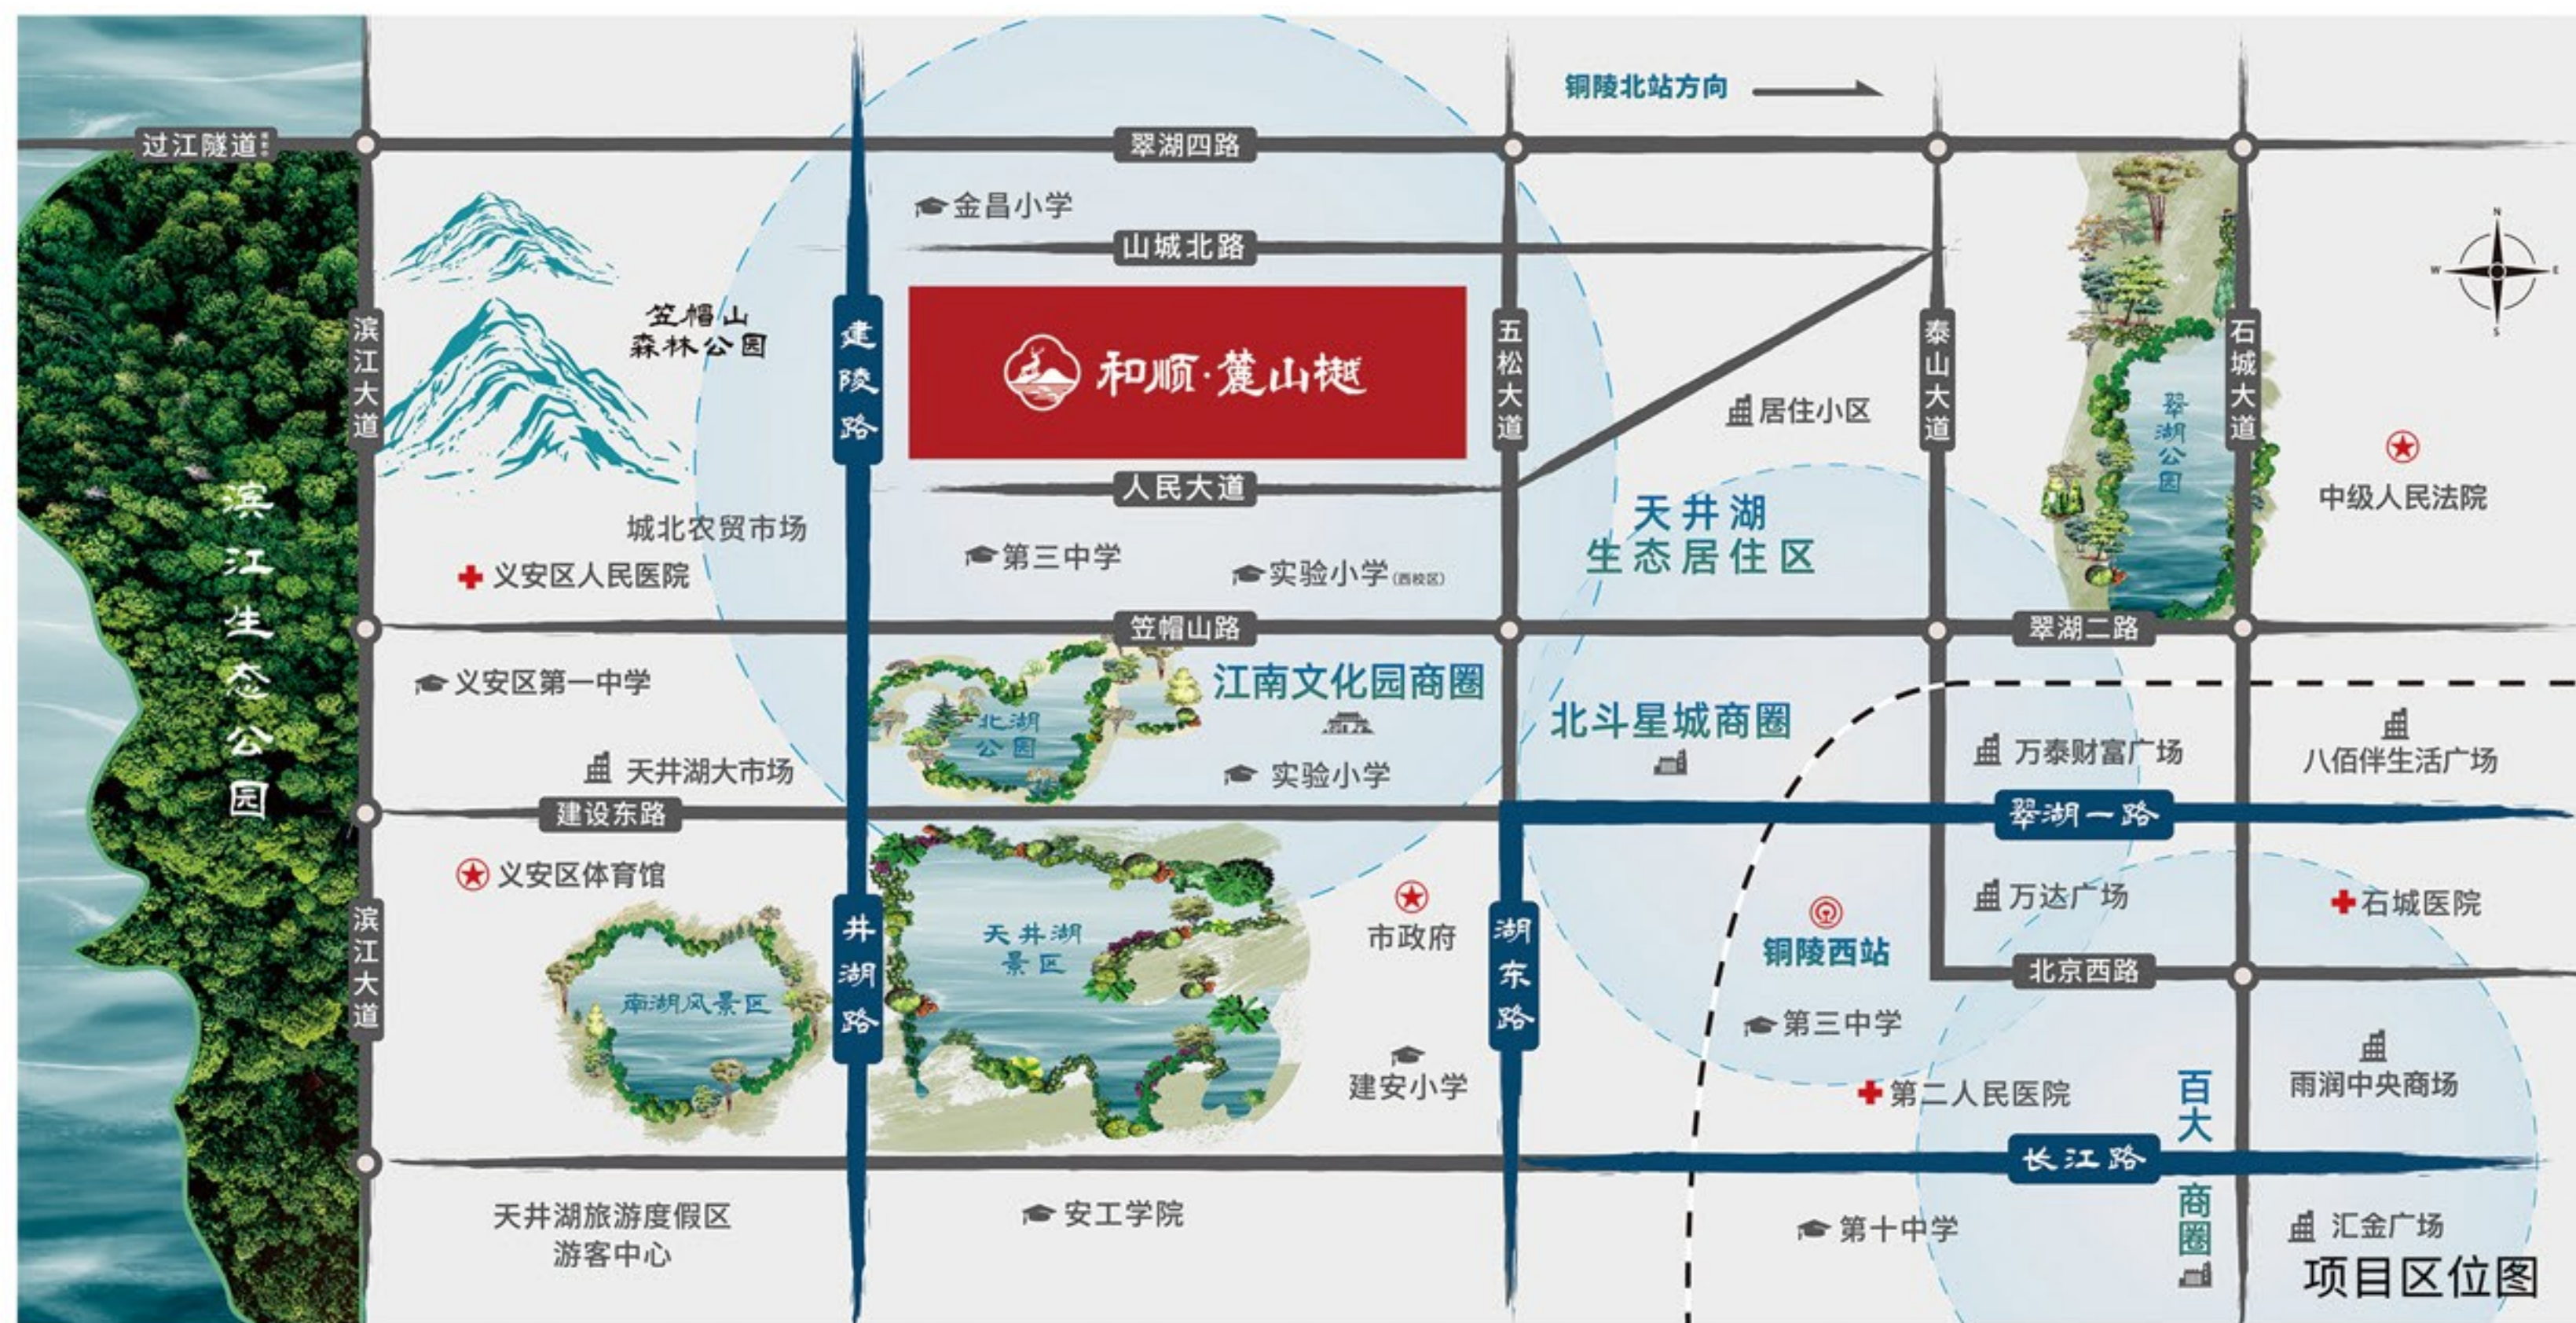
铜陵北站方向

过江隧道

翠湖四路

金昌小学

山城北路

笠帽山森林公园

滨江大道

建陵路

和顺·麓山樾

五松大道

居住小区

泰山大道

石城大道

翠湖公园

中级人民法院

人民大道

滨江生态公园

城北农贸市场

第三中学

实验小学(西校区)

天井湖生态居住区

义安区人民医院

笠帽山路

翠湖二路

义安区第一中学

北湖公园

江南文化园商圈

北斗星城商圈

万泰财富广场

八佰伴生活广场

天井湖大市场

实验小学

建设东路

翠湖一路

义安区体育馆

万达广场

石城医院

滨江大道

井湖路

天井湖景区

市政府

湖东路

铜陵西站

北京西路

南湖风景区

第三中学

建安小学

第二人民医院

百大商圈

雨润中央商场

长江路

天井湖旅游度假区游客中心

安工学院

第十中学

汇金广场

项目区位图

N
W
E
S